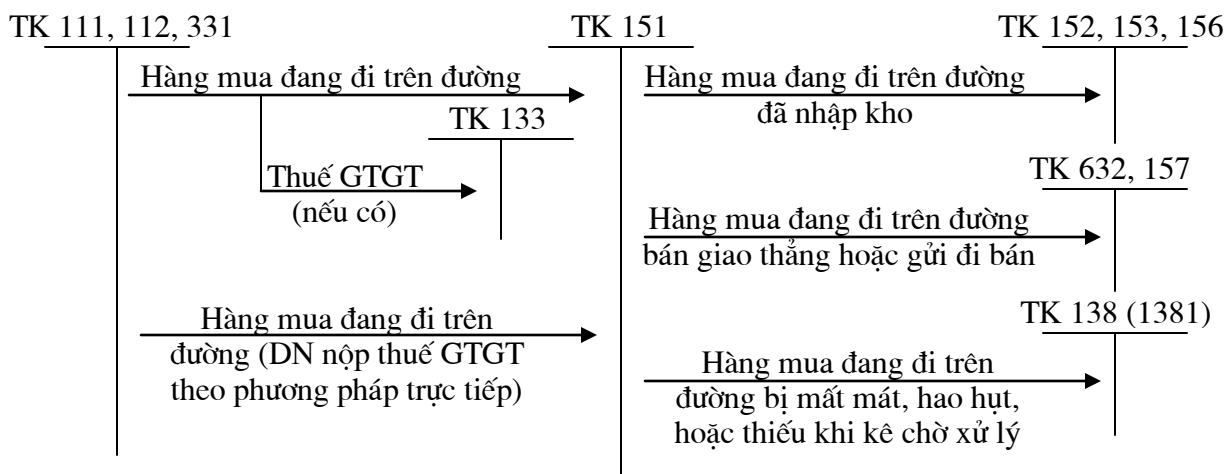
TK 111, 112, 331

TK 151

TK 152, 153, 156

Hàng mua đang đi trên đường

TK 133

Thuế GTGT (nếu có)

Hàng mua đang đi trên đường (DN nộp thuế GTGT theo phương pháp trực tiếp)

Hàng mua đang đi trên đường đã nhập kho

TK 632, 157

Hàng mua đang đi trên đường bán giao thẳng hoặc gửi đi bán

TK 138 (1381)

Hàng mua đang đi trên đường bị mất mát, hao hụt, hoặc thiếu khi kê chờ xử lý